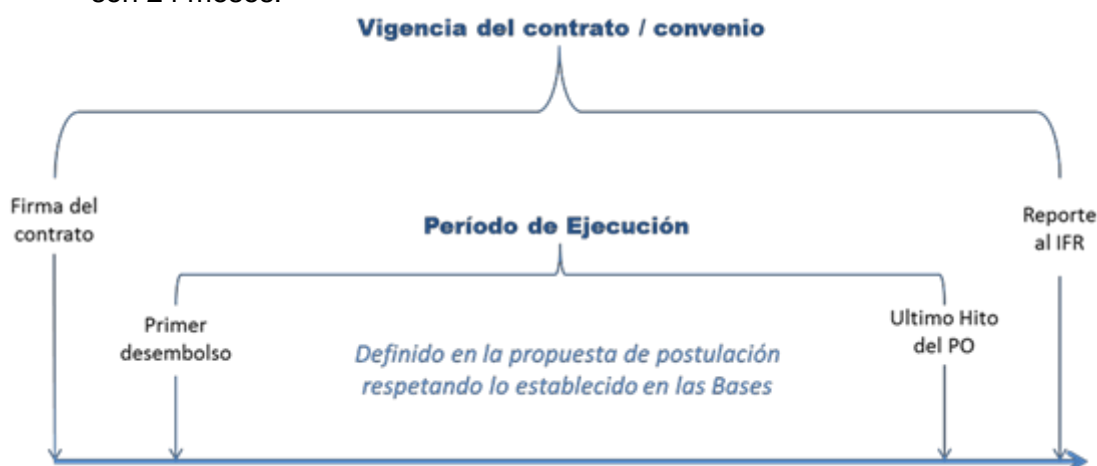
son 24 meses.

Vigencia del contrato / convenio

Firma del contrato

Período de Ejecución

Reporte al IFR

Primer desembolso

Definido en la propuesta de postulación respetando lo establecido en las Bases

Ultimo Hito del PO